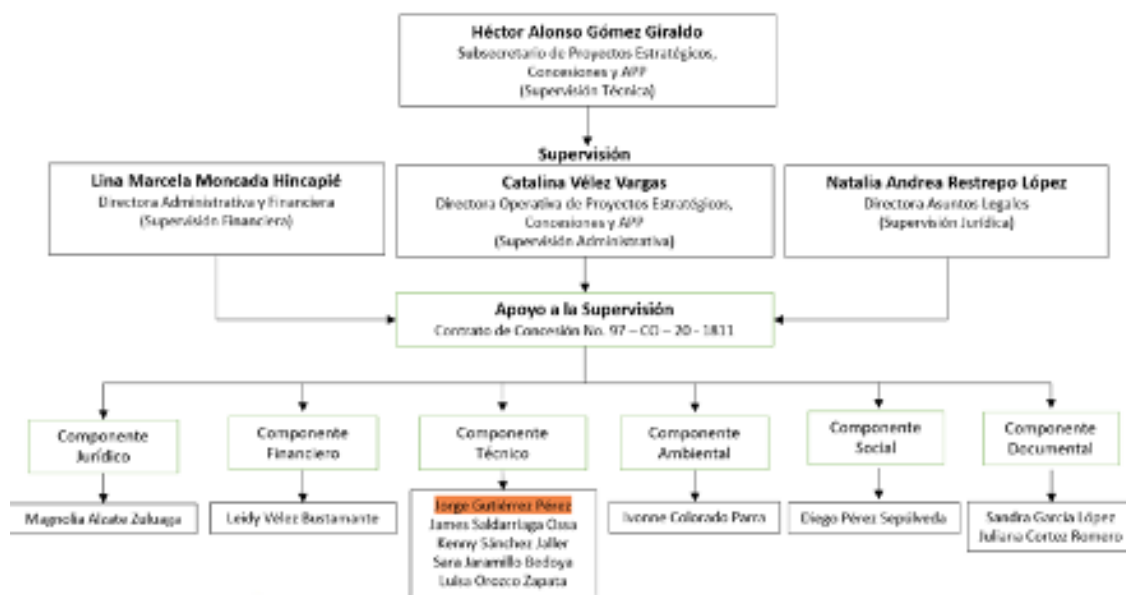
Héctor Alonso Gómez Giraldo
Subsecretario de Proyectos Estratégicos, Concesiones y APP
(Supervisión Técnica)

Supervisión

Lina Marcela Moncada Hincapié
Directora Administrativa y Financiera
(Supervisión Financiera)

Catalina Vélez Vargas
Directora Operativa de Proyectos Estratégicos, Concesiones y APP
(Supervisión Administrativa)

Natalia Andrea Restrepo López
Directora Asuntos Legales
(Supervisión Jurídica)

Apoyo a la Supervisión
Contrato de Concesión No. 97 – CO – 20 - 1811

Componente Jurídico

Magnolia Alzate Zuluaga

Componente Financiero

Leidy Vélez Bustamante

Componente Técnico

Jorge Gutiérrez Pérez
James Saldarriaga Ossa
Kenny Sánchez Jaller
Sara Jaramillo Bedoya
Luisa Orozco Zapata

Componente Ambiental

Ivonne Colorado Parra

Componente Social

Diego Pérez Sepúlveda

Componente Documental

Sandra García López
Juliana Cortez Romero